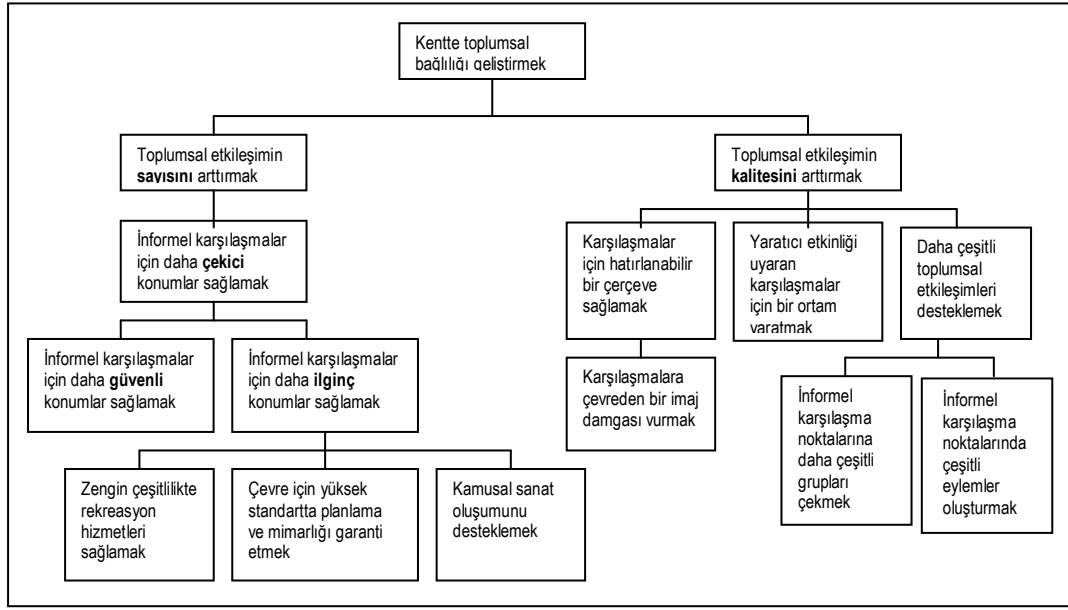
Kentte toplumsal bağlılığı geliştirmek

Toplumsal etkileşimin **sayısını** arttırmak

İnformel karşılaşmalar için daha **çekici** konumlar sağlamak

İnformel karşılaşmalar için daha **güvenli** konumlar sağlamak

İnformel karşılaşmalar için daha **ilginç** konumlar sağlamak

Zengin çeşitlilikte rekreasyon hizmetleri sağlamak

Çevre için yüksek standartta planlama ve mimarlığı garanti etmek

Kamusal sanat oluşumunu desteklemek

Toplumsal etkileşimin **kalitesini** arttırmak

Karşılaşmalar için hatırlanabilir bir çerçeve sağlamak

Karşılaşmalara çevreden bir imaj damgası vurmak

Yaratıcı etkinliği uyaran karşılaşmalar için bir ortam yaratmak

Daha çeşitli toplumsal etkileşimleri desteklemek

İnformel karşılaşma noktalarına daha çeşitli grupları çekmek

İnformel karşılaşma noktalarında çeşitli eylemler oluşturmak